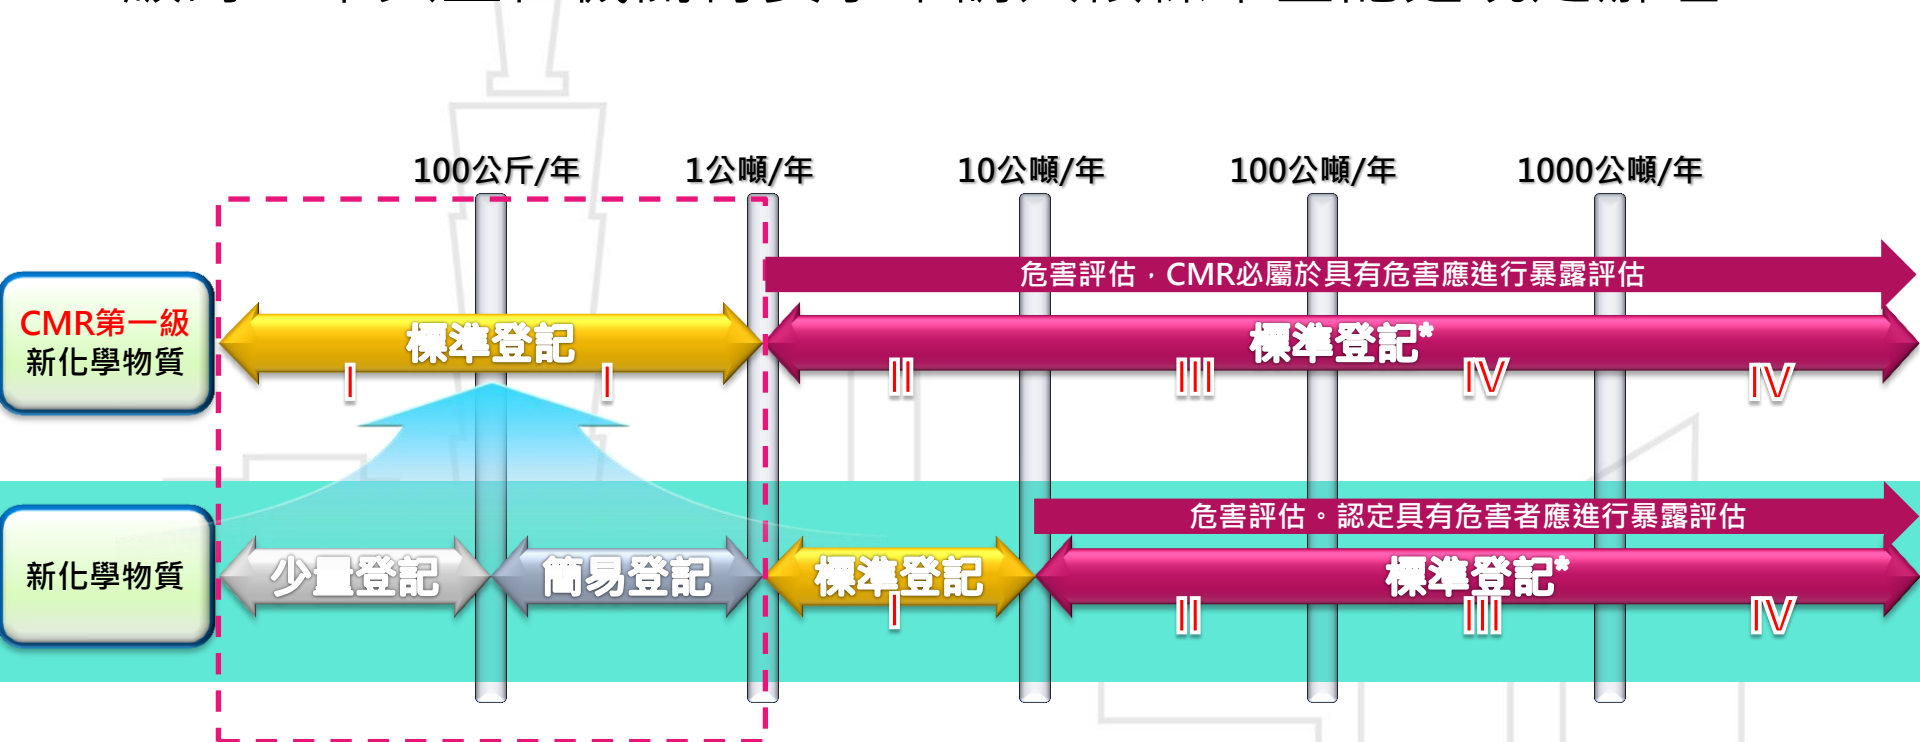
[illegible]

100公斤/年 1公噸/年 10公噸/年 100公噸/年 1000公噸/年

CMR第一級
新化學物質

危害評估，CMR必屬於具有危害應進行暴露評估

標準登記
I I

標準登記*
II III IV IV

新化學物質

危害評估。認定具有危害者應進行暴露評估

少量登記 簡易登記 標準登記
I

標準登記*
II III IV